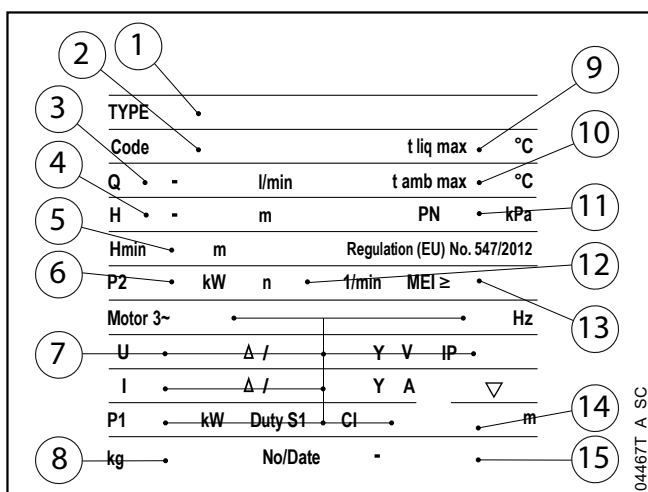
1
2
9
TYPE
3
Code
t liq max
°C
10
4
Q
-
l/min
t amb max
°C
H
-
m
PN
kPa
11
5
Hmin
m
Regulation (EU) No. 547/2012
6
P2
kW
n
1/min
MEI ≥
12
13
Motor 3~
Hz
7
U
Δ /
Y
V
IP
I
Δ /
Y
A
▽
P1
kW
Duty S1
Cl
m
14
8
kg
No/Date
-
15
04467T A SC